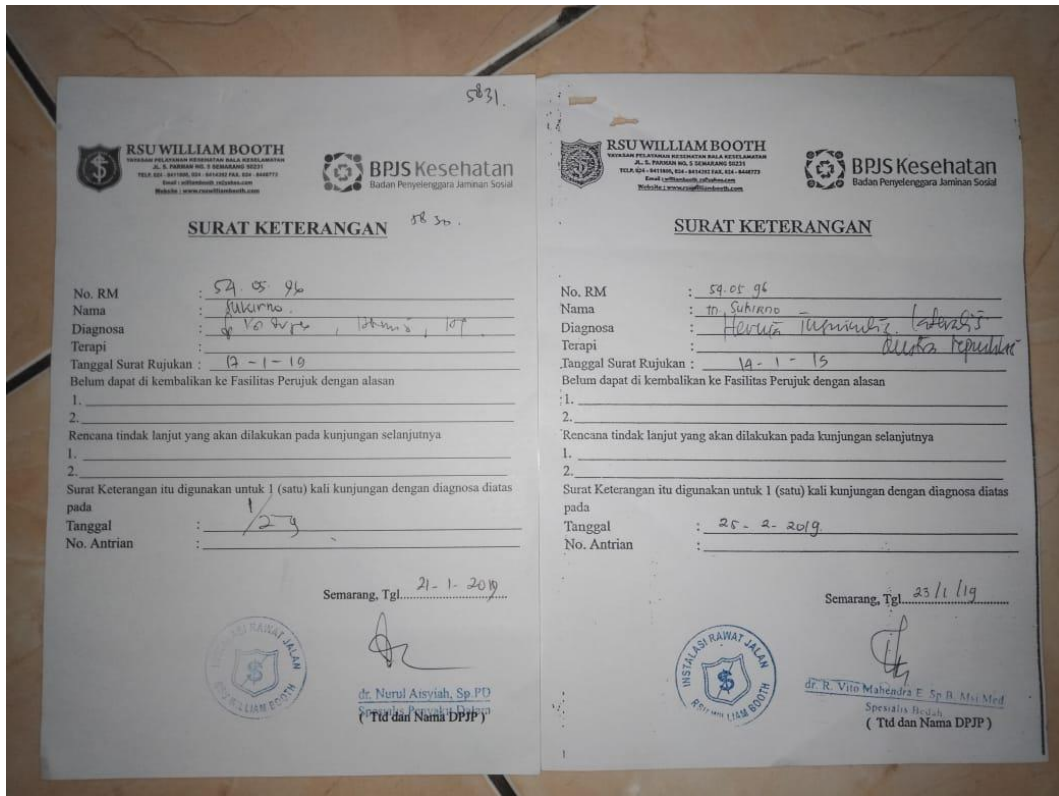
5831.

RSU WILLIAM BOOTH
YAYASAN PELAYANAN KESEHATAN BALA KESELAMATAN
JL. S. PARMAN NO. 5 SEMARANG 50231
TELP. 024 - 8411900, 024 - 8414292 FAX. 024 - 8448773
Email : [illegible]
Website : www.rsuwilliambooth.com

BPJS Kesehatan
Badan Penyelenggara Jaminan Sosial

SURAT KETERANGAN 5830.

No. RM : 54. 05. 96
Nama : Sukirno.
Diagnosa : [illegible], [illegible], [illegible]
Terapi :
Tanggal Surat Rujukan : 17 - 1 - 19
Belum dapat di kembalikan ke Fasilitas Perujuk dengan alasan
1.
2.
Rencana tindak lanjut yang akan dilakukan pada kunjungan selanjutnya
1.
2.
Surat Keterangan itu digunakan untuk 1 (satu) kali kunjungan dengan diagnosa diatas pada
Tanggal : 1/2 9
No. Antrian :

Semarang, Tgl. 21 - 1 - 2019

INSTALASI RAWAT JALAN RSU WILLIAM BOOTH

dr. Nurul Aisyiah, Sp.PD
Spesialis Penyakit Dalam
( Ttd dan Nama DPJP )

RSU WILLIAM BOOTH
YAYASAN PELAYANAN KESEHATAN BALA KESELAMATAN
JL. S. PARMAN NO. 5 SEMARANG 50231
TELP. 024 - 8411900, 024 - 8414292 FAX. 024 - 8448773
Email : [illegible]
Website : www.rsuwilliambooth.com

BPJS Kesehatan
Badan Penyelenggara Jaminan Sosial

SURAT KETERANGAN

No. RM : 54-05 96
Nama : tn. Suhirno
Diagnosa : Hernia Inguinalis lateralis dextra reponibilis
Terapi :
Tanggal Surat Rujukan : 14 - 1 - 19
Belum dapat di kembalikan ke Fasilitas Perujuk dengan alasan
1.
2.
Rencana tindak lanjut yang akan dilakukan pada kunjungan selanjutnya
1.
2.
Surat Keterangan itu digunakan untuk 1 (satu) kali kunjungan dengan diagnosa diatas pada
Tanggal : 25 - 2 - 2019
No. Antrian :

Semarang, Tgl. 23/1/19

INSTALASI RAWAT JALAN RSU WILLIAM BOOTH

dr. R. Vito Mahendra E. Sp.B. Msi Med
Spesialis Bedah
( Ttd dan Nama DPJP )